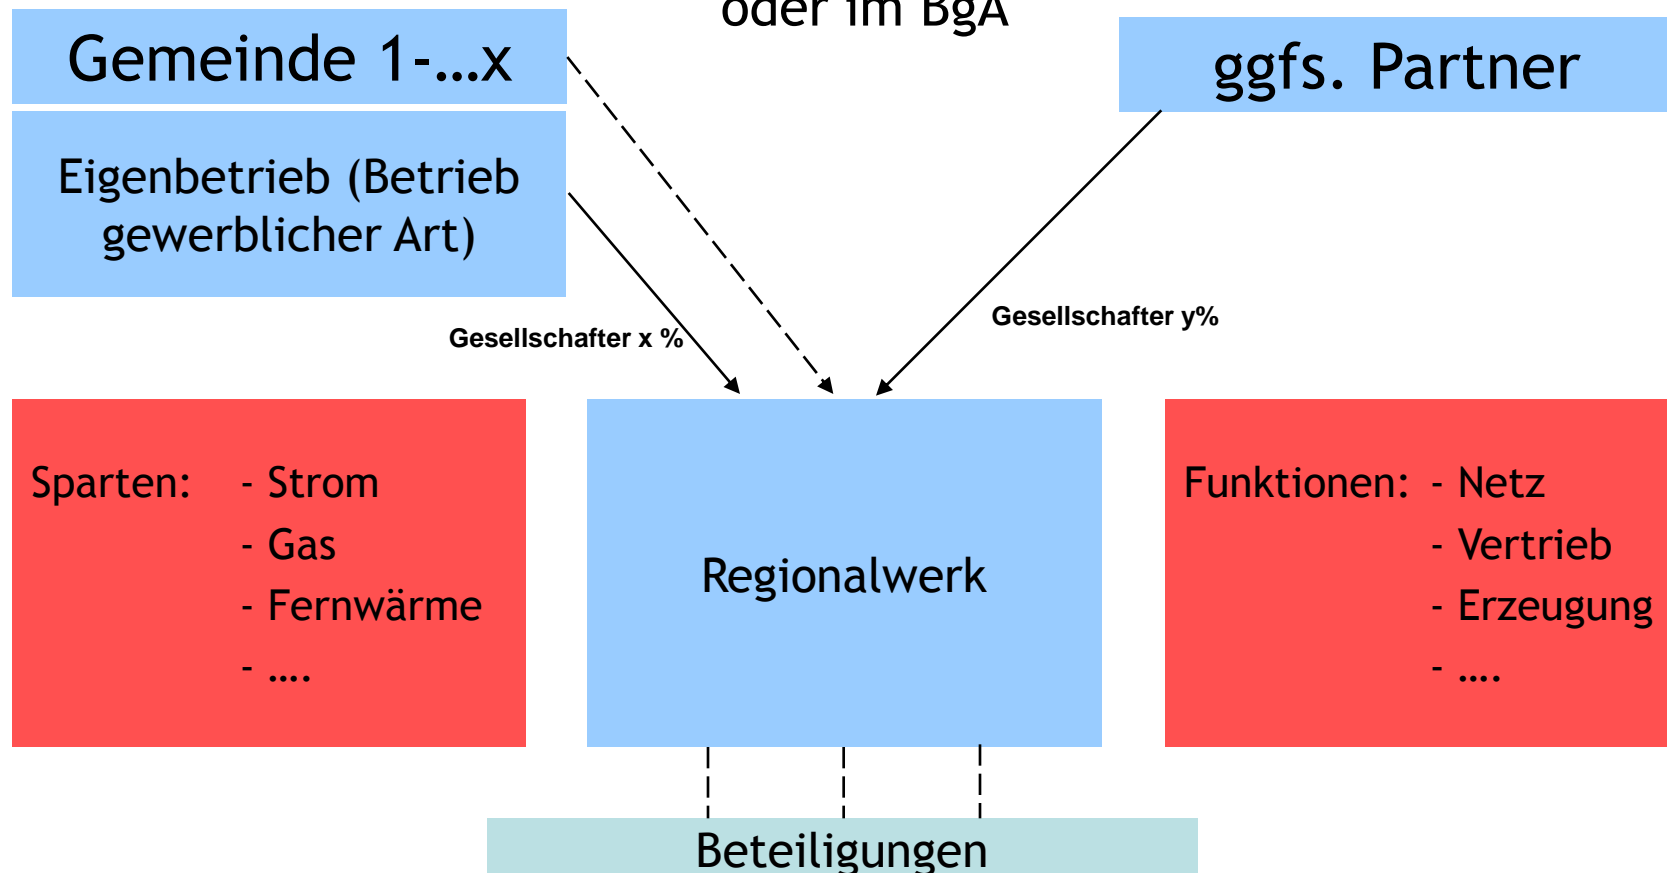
oder im BgA

Gemeinde 1-…x

Eigenbetrieb (Betrieb gewerblicher Art)

ggfs. Partner

Gesellschafter x %

Gesellschafter y%

Sparten: - Strom
- Gas
- Fernwärme
- ….

Regionalwerk

Funktionen: - Netz
- Vertrieb
- Erzeugung
- ….

Beteiligungen